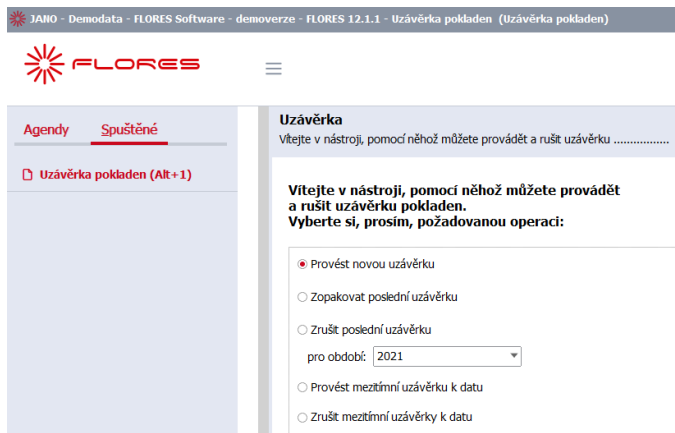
JANO - Demodata - FLORES Software - demoverze - FLORES 12.1.1 - Uzávěrka pokladen (Uzávěrka pokladen)

FLORES

Agendy Spuštěné

Uzávěrka pokladen (Alt+1)

Uzávěrka
Vítejte v nástroji, pomocí něhož můžete provádět a rušit uzávěrku .................

Vítejte v nástroji, pomocí něhož můžete provádět a rušit uzávěrku pokladen.
Vyberte si, prosím, požadovanou operaci:

Provést novou uzávěrku

Zopakovat poslední uzávěrku

Zrušit poslední uzávěrku

pro období: 2021

Provést mezitímní uzávěrku k datu

Zrušit mezitímní uzávěrky k datu